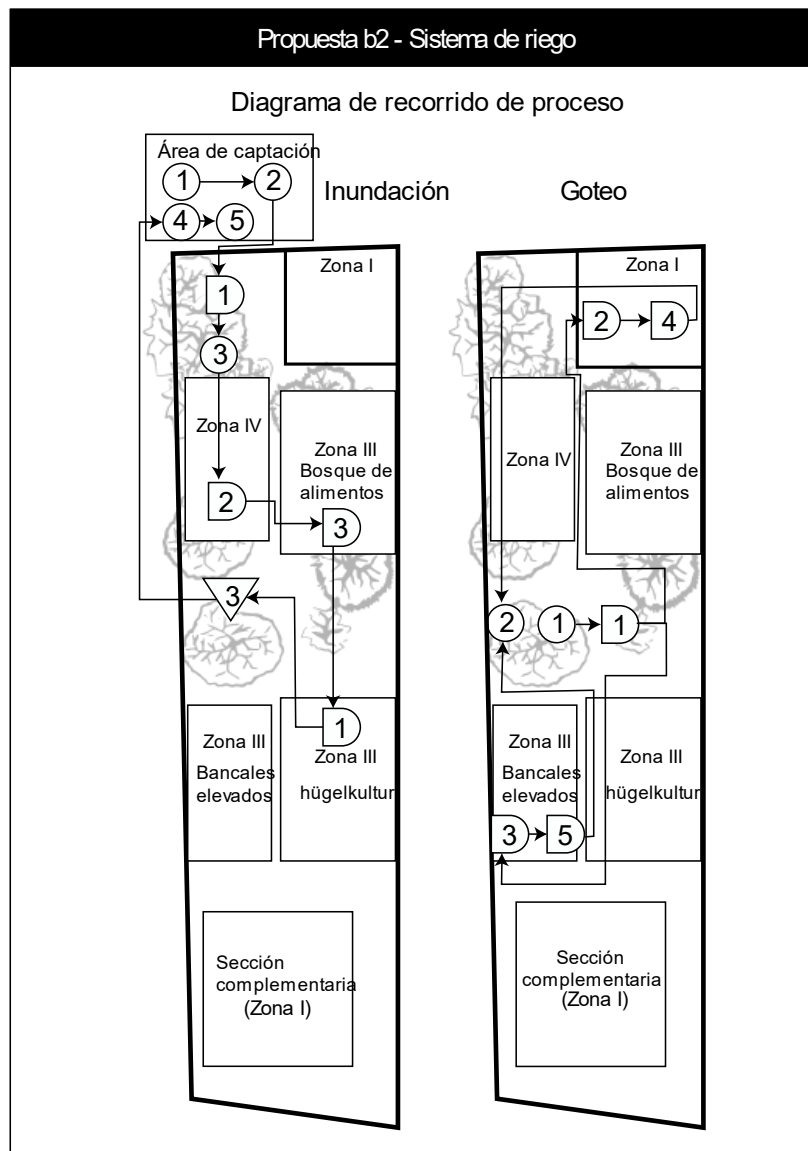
Propuesta b2 - Sistema de riego

Diagrama de recorrido de proceso

Área de captación
1
2
4
5

Inundación

Goteo

Zona I
1
3
Zona IV
2
Zona III
Bosque de alimentos
3
3
1
Zona III
Bancales elevados
Zona III
hügelkultur
Sección complementaria
(Zona I)

Zona I
2
4
Zona IV
Zona III
Bosque de alimentos
2
1
1
Zona III
Bancales elevados
Zona III
hügelkultur
3
5
Sección complementaria
(Zona I)